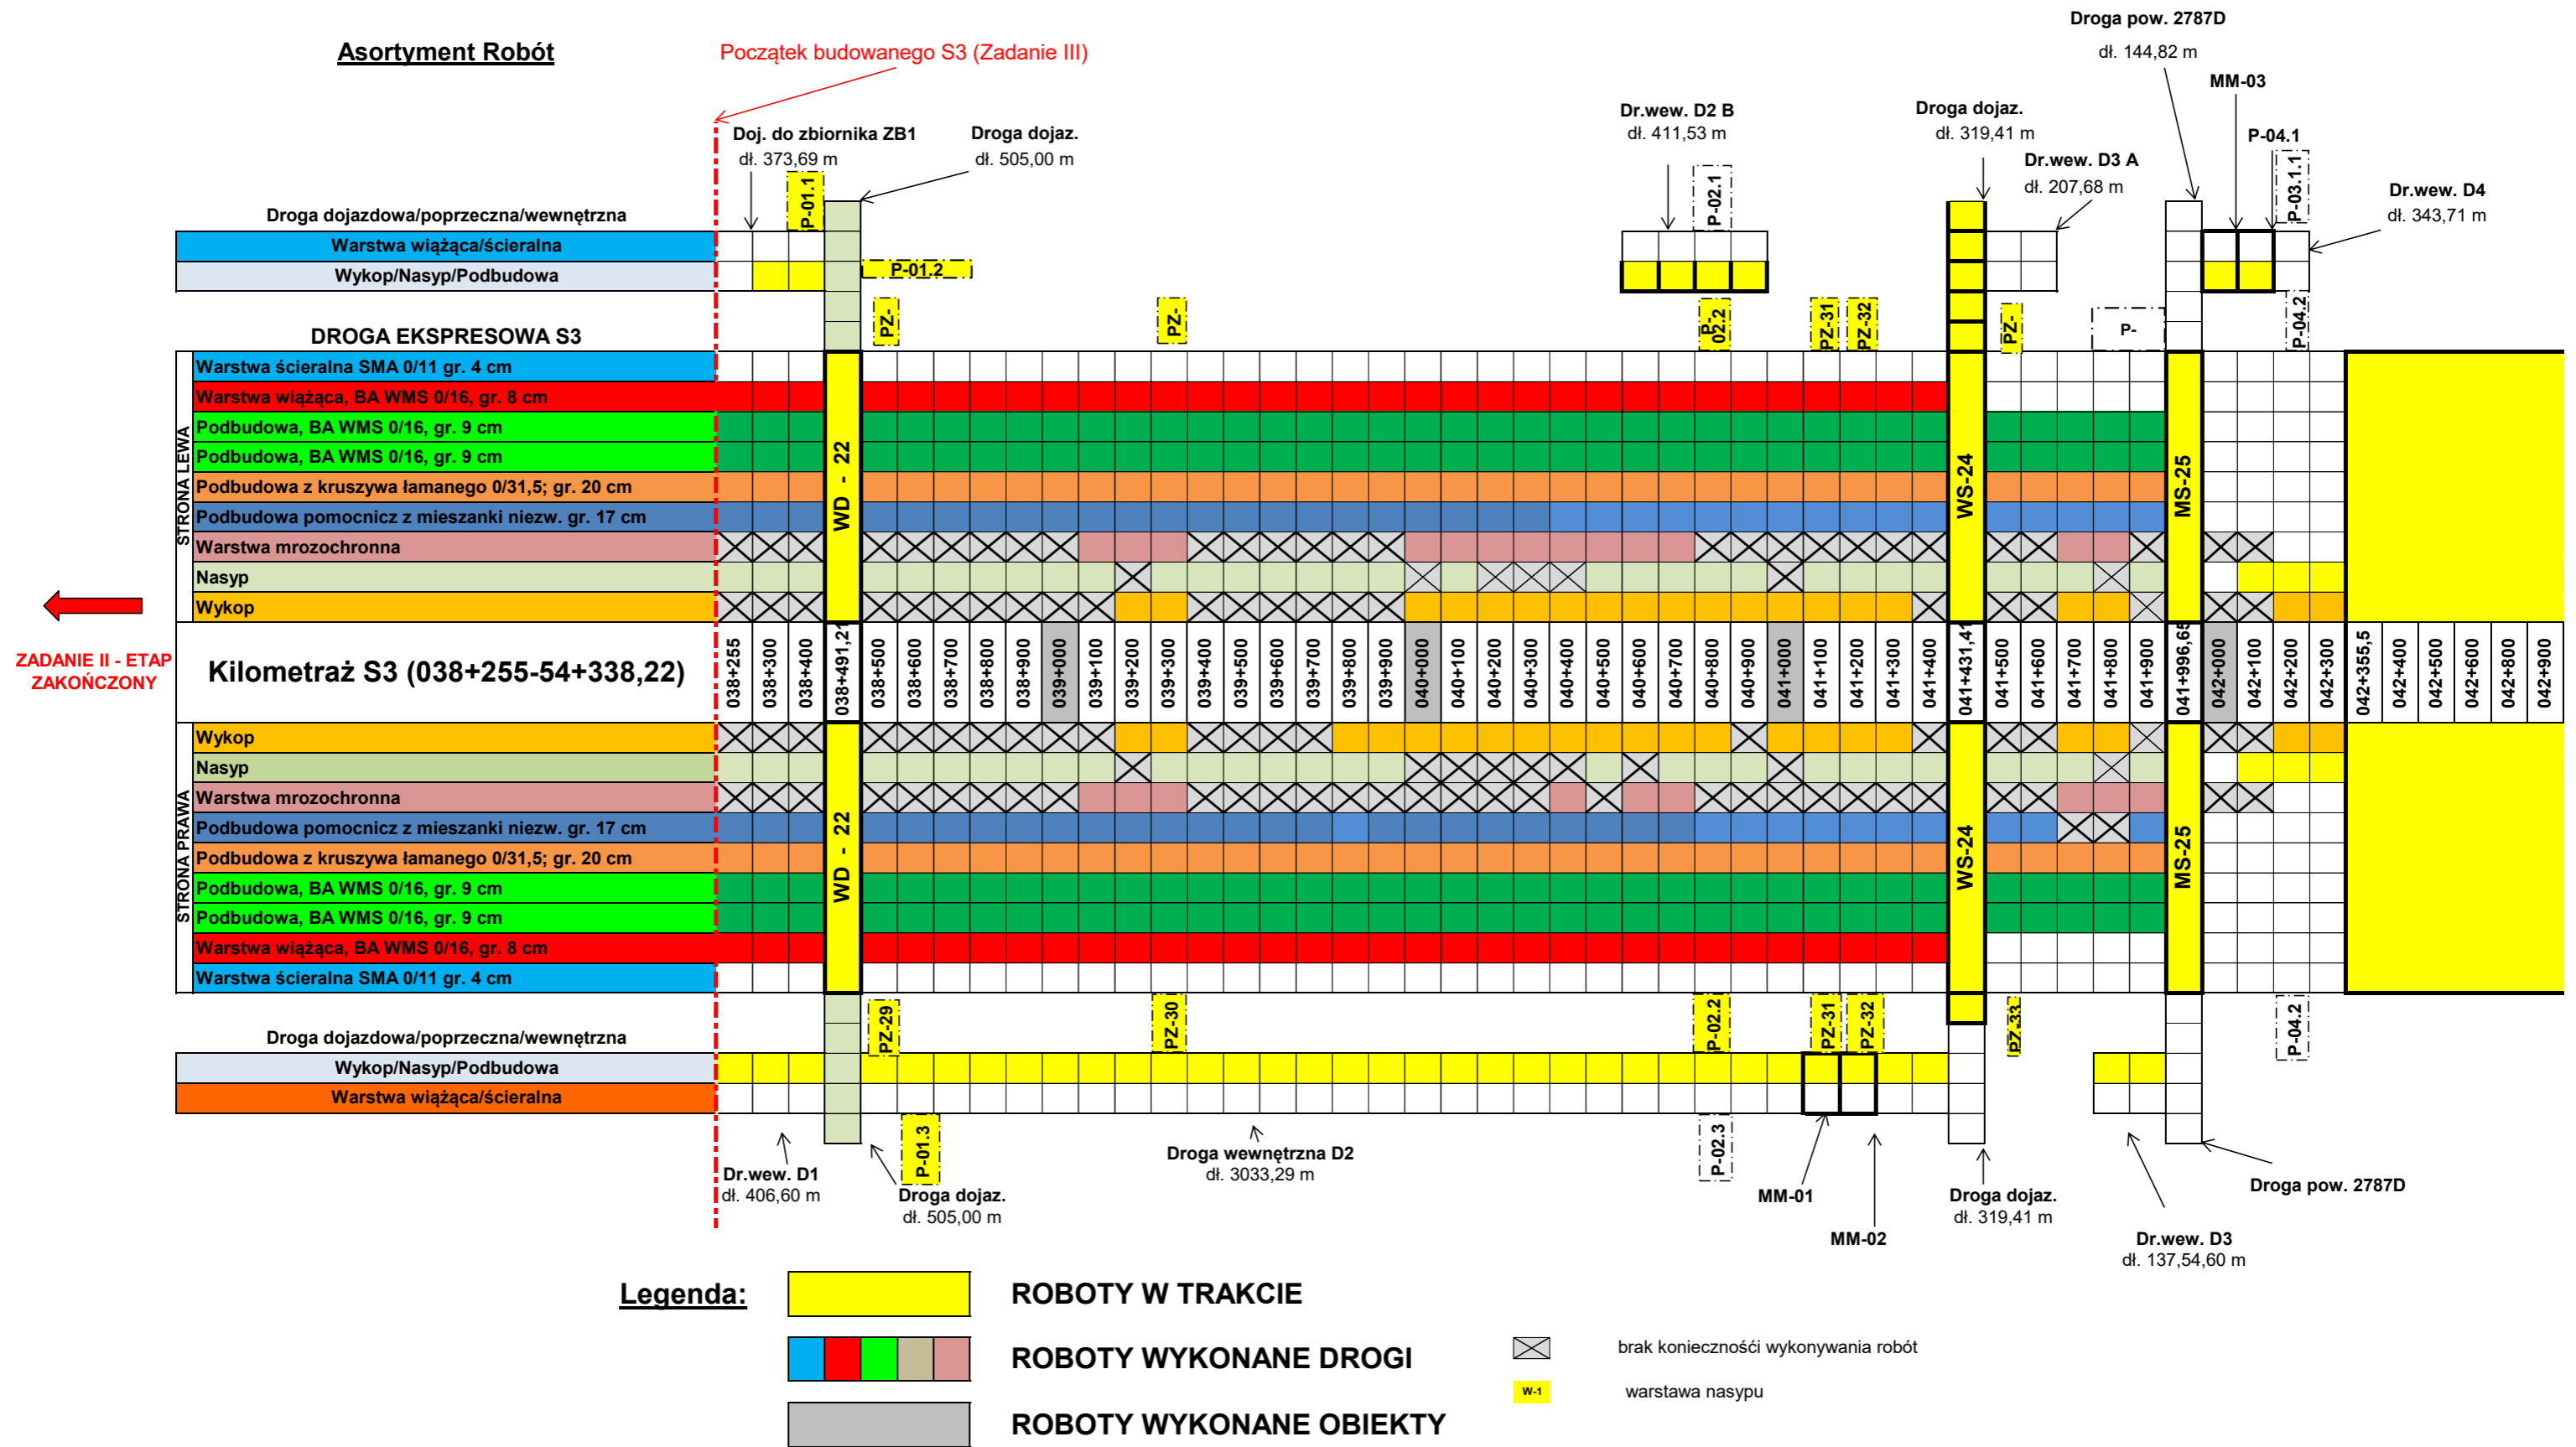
Asortyment Robót

Początek budowanego S3 (Zadanie III)

Droga pow. 2787D
dł. 144,82 m

MM-03

P-04.1

Dr.wew. D2 B
dł. 411,53 m

Droga dojaz.
dł. 319,41 m

Dr.wew. D3 A
dł. 207,68 m

Dr.wew. D4
dł. 343,71 m

Doj. do zbiornika ZB1
dł. 373,69 m

Droga dojaz.
dł. 505,00 m

P-01.1

P-02.1

P-03.1.1

Droga dojazdowa/poprzeczna/wewnętrzna

| Warstwa wiążąca/ścieralna |
|---|
| Wykop/Nasyp/Podbudowa |

P-01.2

PZ-

PZ-

P-02.2

PZ-31

PZ-32

PZ-

P-

P-04.2

DROGA EKSPRESOWA S3

STRONA LEWA

Warstwa ścieralna SMA 0/11 gr. 4 cm
Warstwa wiążąca, BA WMS 0/16, gr. 8 cm
Podbudowa, BA WMS 0/16, gr. 9 cm
Podbudowa, BA WMS 0/16, gr. 9 cm
Podbudowa z kruszywa łamanego 0/31,5; gr. 20 cm
Podbudowa pomocnicz z mieszanki niezw. gr. 17 cm
Warstwa mrozochronna
Nasyp
Wykop

WD - 22

WS-24

MS-25

ZADANIE II - ETAP ZAKOŃCZONY

Kilometraż S3 (038+255-54+338,22)

038+255 038+300 038+400 038+491,21 038+500 038+600 038+700 038+800 038+900 039+000 039+100 039+200 039+300 039+400 039+500 039+600 039+700 039+800 039+900 040+000 040+100 040+200 040+300 040+400 040+500 040+600 040+700 040+800 040+900 041+000 041+100 041+200 041+300 041+400 041+431,41 041+500 041+600 041+700 041+800 041+900 041+996,65 042+000 042+100 042+200 042+300 042+355,5 042+400 042+500 042+600 042+800 042+900

STRONA PRAWA

Wykop
Nasyp
Warstwa mrozochronna
Podbudowa pomocnicz z mieszanki niezw. gr. 17 cm
Podbudowa z kruszywa łamanego 0/31,5; gr. 20 cm
Podbudowa, BA WMS 0/16, gr. 9 cm
Podbudowa, BA WMS 0/16, gr. 9 cm
Warstwa wiążąca, BA WMS 0/16, gr. 8 cm
Warstwa ścieralna SMA 0/11 gr. 4 cm

WD - 22

WS-24

MS-25

PZ-29

PZ-30

P-02.2

PZ-31

PZ-32

PZ-33

P-04.2

Droga dojazdowa/poprzeczna/wewnętrzna

| Wykop/Nasyp/Podbudowa |
|---|
| Warstwa wiążąca/ścieralna |

P-01.3

P-02.3

Dr.wew. D1
dł. 406,60 m

Droga dojaz.
dł. 505,00 m

Droga wewnętrzna D2
dł. 3033,29 m

MM-01

MM-02

Droga dojaz.
dł. 319,41 m

Dr.wew. D3
dł. 137,54,60 m

Droga pow. 2787D

Legenda:

ROBOTY W TRAKCIE

ROBOTY WYKONANE DROGI

ROBOTY WYKONANE OBIEKTY

brak konieczności wykonywania robót

W-1 warstawa nasypu